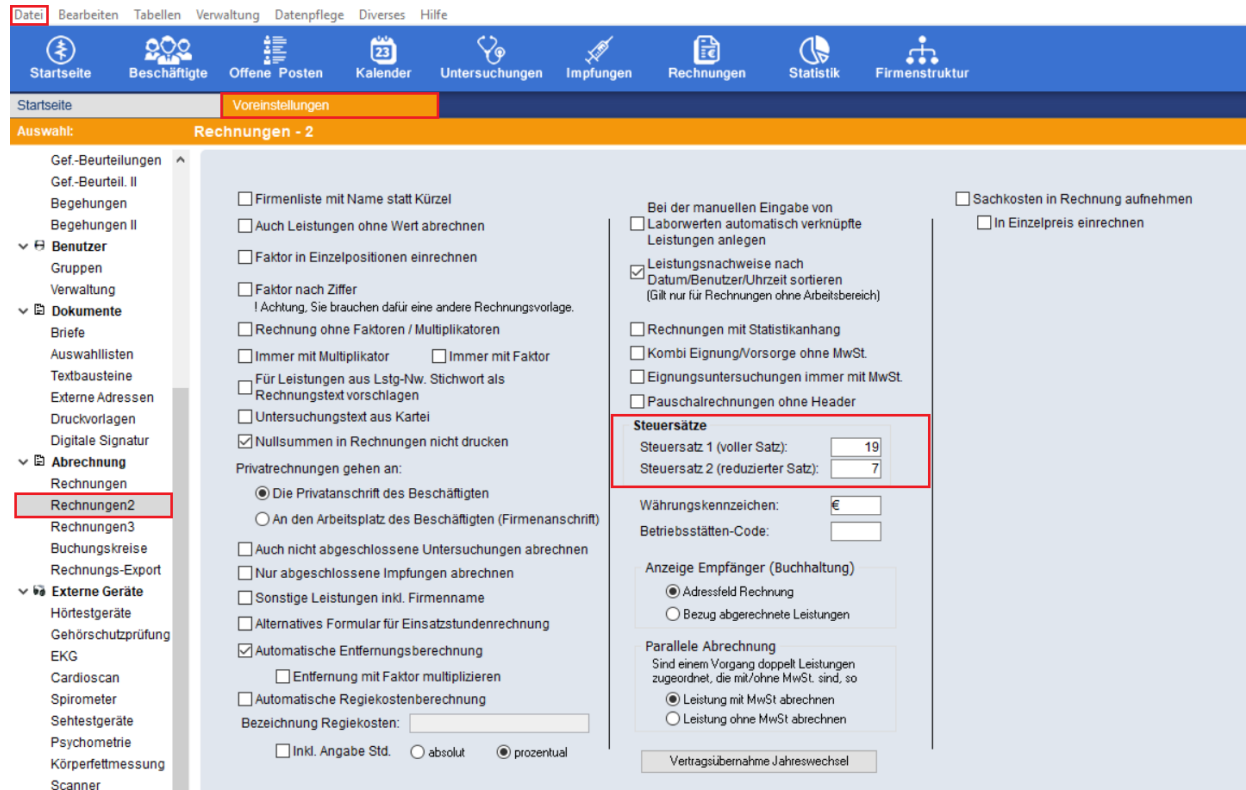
Datei Bearbeiten Tabellen Verwaltung Datenpflege Diverses Hilfe

Startseite Beschäftigte Offene Posten Kalender Untersuchungen Impfungen Rechnungen Statistik Firmenstruktur

Startseite Voreinstellungen

Auswahl: Rechnungen - 2

Gef.-Beurteilungen
Gef.-Beurteil. II
Begehungen
Begehungen II
Benutzer
Gruppen
Verwaltung
Dokumente
Briefe
Auswahllisten
Textbausteine
Externe Adressen
Druckvorlagen
Digitale Signatur
Abrechnung
Rechnungen
Rechnungen2
Rechnungen3
Buchungskreise
Rechnungs-Export
Externe Geräte
Hörtestgeräte
Gehörschutzprüfung
EKG
Cardioscan
Spirometer
Sehtestgeräte
Psychometrie
Körperfettmessung
Scanner

Firmenliste mit Name statt Kürzel
Auch Leistungen ohne Wert abrechnen
Faktor in Einzelpositionen einrechnen
Faktor nach Ziffer
! Achtung, Sie brauchen dafür eine andere Rechnungsvorlage.
Rechnung ohne Faktoren / Multiplikatoren
Immer mit Multiplikator
Immer mit Faktor
Für Leistungen aus Lstg-Nw. Stichwort als Rechnungstext vorschlagen
Untersuchungstext aus Kartei
Nullsummen in Rechnungen nicht drucken
Privatrechnungen gehen an:
Die Privatanschrift des Beschäftigten
An den Arbeitsplatz des Beschäftigten (Firmenanschrift)
Auch nicht abgeschlossene Untersuchungen abrechnen
Nur abgeschlossene Impfungen abrechnen
Sonstige Leistungen inkl. Firmenname
Alternatives Formular für Einsatzstundenrechnung
Automatische Entfernungsberechnung
Entfernung mit Faktor multiplizieren
Automatische Regiekostenberechnung
Bezeichnung Regiekosten:
Inkl. Angabe Std.
absolut
prozentual

Bei der manuellen Eingabe von Laborwerten automatisch verknüpfte Leistungen anlegen
Leistungsnachweise nach Datum/Benutzer/Uhrzeit sortieren
(Gilt nur für Rechnungen ohne Arbeitsbereich)
Rechnungen mit Statistikanhang
Kombi Eignung/Vorsorge ohne MwSt.
Eignungsuntersuchungen immer mit MwSt.
Pauschalrechnungen ohne Header
Steuersätze
Steuersatz 1 (voller Satz): 19
Steuersatz 2 (reduzierter Satz): 7
Währungskennzeichen: €
Betriebsstätten-Code:
Anzeige Empfänger (Buchhaltung)
Adressfeld Rechnung
Bezug abgerechnete Leistungen
Parallele Abrechnung
Sind einem Vorgang doppelt Leistungen zugeordnet, die mit/ohne MwSt. sind, so
Leistung mit MwSt abrechnen
Leistung ohne MwSt abrechnen
Vertragsübernahme Jahreswechsel

Sachkosten in Rechnung aufnehmen
In Einzelpreis einrechnen